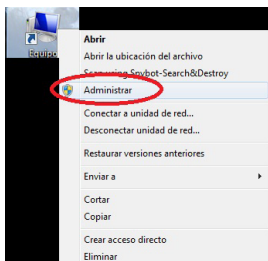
Equipo

Abrir
Abrir la ubicación del archivo
Scan using Spybot-Search&Destroy
Administrar
Conectar a unidad de red...
Desconectar unidad de red...
Restaurar versiones anteriores
Enviar a
Cortar
Copiar
Crear acceso directo
Eliminar